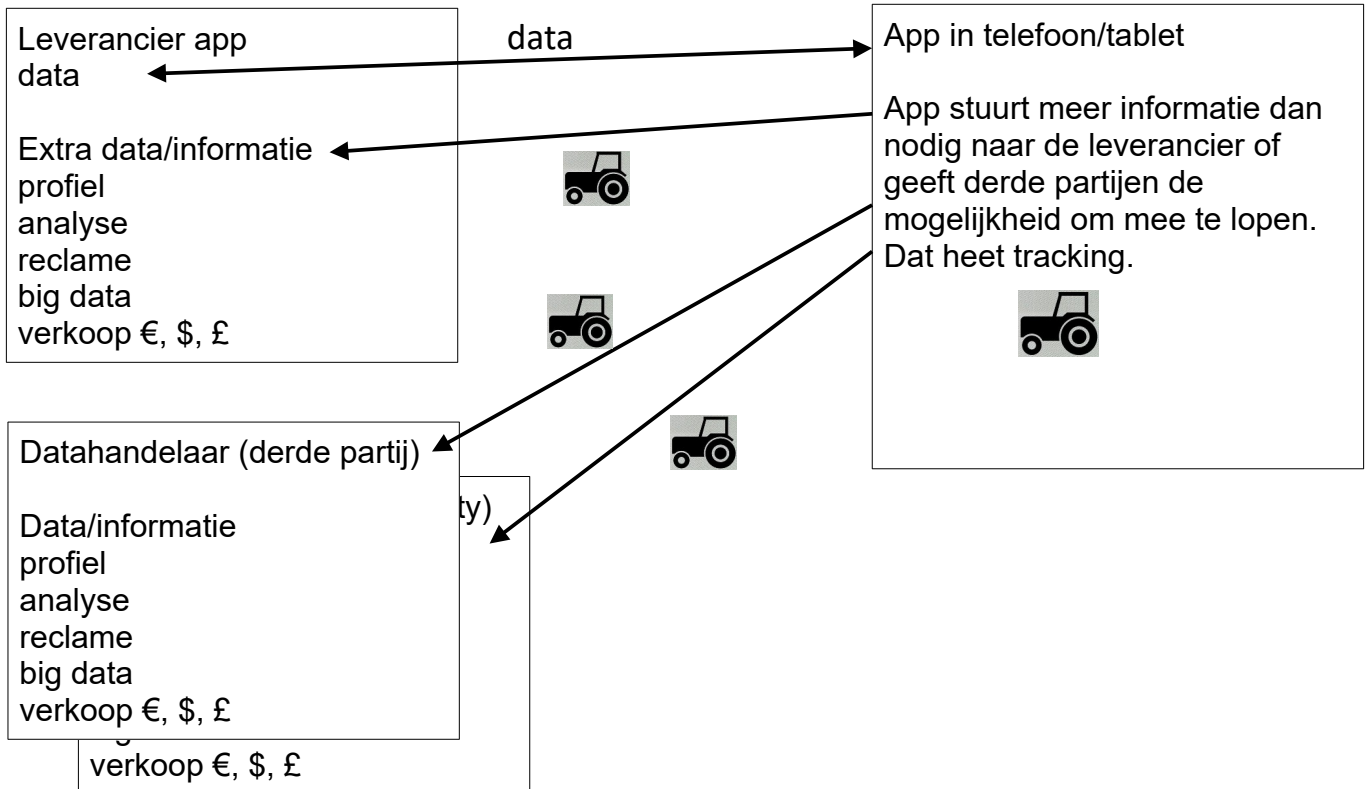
Leverancier app
data

Extra data/informatie
profiel
analyse
reclame
big data
verkoop €, \$, £

data

App in telefoon/tablet

App stuurt meer informatie dan nodig naar de leverancier of geeft derde partijen de mogelijkheid om mee te lopen. Dat heet tracking.

Datahandelaar (derde partij)

Data/informatie
profiel
analyse
reclame
big data
verkoop €, \$, £

ty)

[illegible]
verkoop €, \$, £